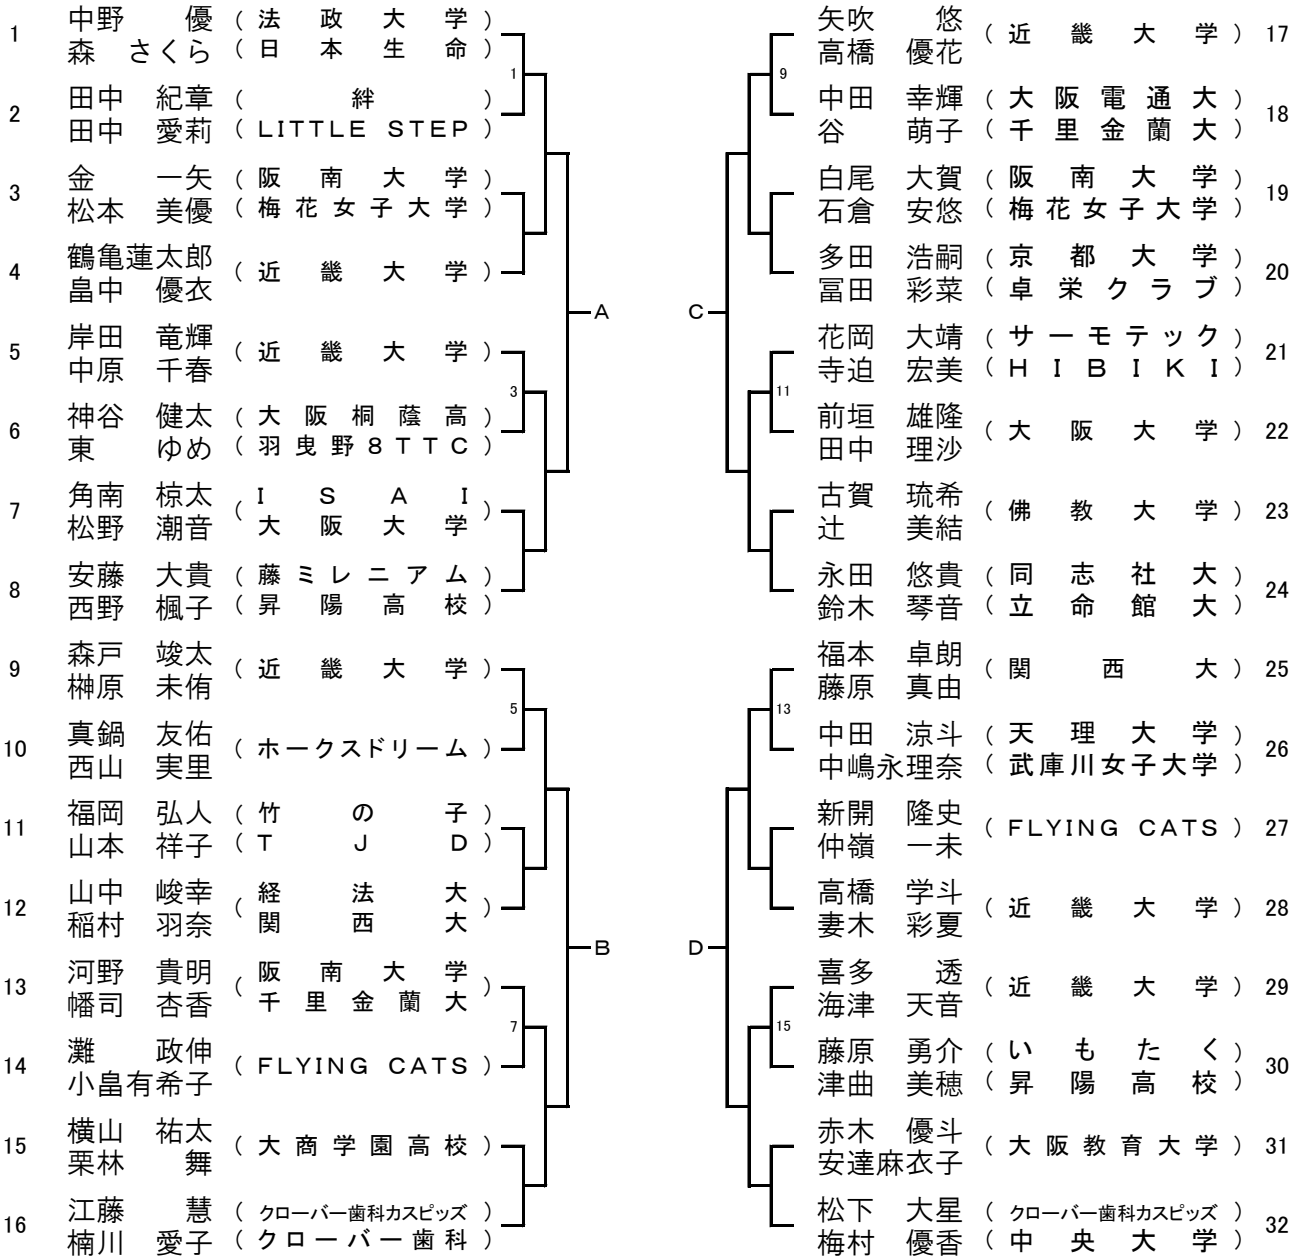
1 中野 優（法政大学）
森 さくら（日本生命）

2 田中 紀章（絆）
田中 愛莉（LITTLE STEP）

3 金 一矢（阪南大学）
松本 美優（梅花女子大学）

4 鶴亀蓮太郎
畠中 優衣（近畿大学）

5 岸田 竜輝
中原 千春（近畿大学）

6 神谷 健太（大阪桐蔭高）
東 ゆめ（羽曳野8TTC）

7 角南 椋太
松野 潮音（ISAI
大阪大学）

8 安藤 大貴（藤ミレニアム）
西野 楓子（昇陽高校）

9 森戸 竣太
榊原 未侑（近畿大学）

10 真鍋 友佑
西山 実里（ホークスドリーム）

11 福岡 弘人（竹の子）
山本 祥子（TJD）

12 山中 峻幸
稲村 羽奈（経法大
関西大）

13 河野 貴明
幡司 杏香（阪南大学
千里金蘭大）

14 灘 政伸
小畠有希子（FLYING CATS）

15 横山 祐太
栗林 舞（大商学園高校）

16 江藤 慧（クローバー歯科カスピッズ）
楠川 愛子（クローバー歯科）

1
3
5
7
A
B

矢吹 悠
高橋 優花（近畿大学）17

中田 幸輝（大阪電通大）
谷 萌子（千里金蘭大）18

白尾 大賀（阪南大学）
石倉 安悠（梅花女子大学）19

多田 浩嗣（京都大学）
冨田 彩菜（卓栄クラブ）20

花岡 大靖（サーモテック）
寺迫 宏美（HIBIKI）21

前垣 雄隆
田中 理沙（大阪大学）22

古賀 琉希
辻 美結（佛教大学）23

永田 悠貴（同志社大）
鈴木 琴音（立命館大）24

福本 卓朗
藤原 真由（関西大）25

中田 涼斗（天理大学）
中嶋永理奈（武庫川女子大学）26

新開 隆史
仲嶺 一未（FLYING CATS）27

高橋 学斗
妻木 彩夏（近畿大学）28

喜多 透
海津 天音（近畿大学）29

藤原 勇介（いもたく）
津曲 美穂（昇陽高校）30

赤木 優斗
安達麻衣子（大阪教育大学）31

松下 大星（クローバー歯科カスピッズ）
梅村 優香（中央大学）32

9
11
13
15
C
D